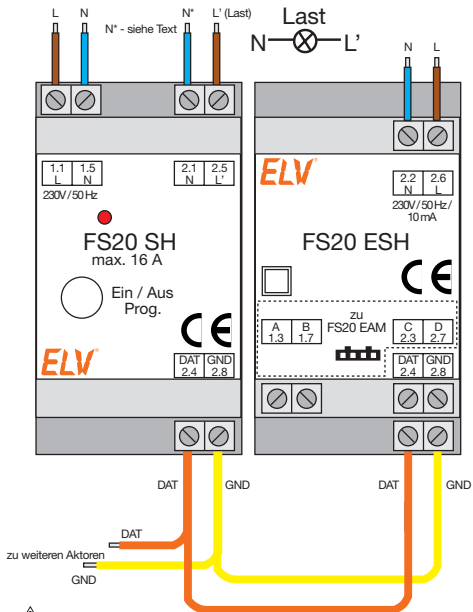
L N N* - siehe Text N* L' (Last)

Last
N L'

N L

1.1 L | 1.5 N
230V/50 Hz

2.1 N | 2.5 L'

FS20 SH
max. 16 A

Ein / Aus
Prog.

CE

ELV

DAT 2.4 | GND 2.8

ELV

2.2 L | 2.6 N
230V/50 Hz/
10 mA

FS20 ESH

CE

A 1.3 | B 1.7
zu
FS20 EAM
C 2.3 | D 2.7

DAT 2.4 | GND 2.8

DAT GND

DAT GND

DAT
zu weiteren Aktoren
GND